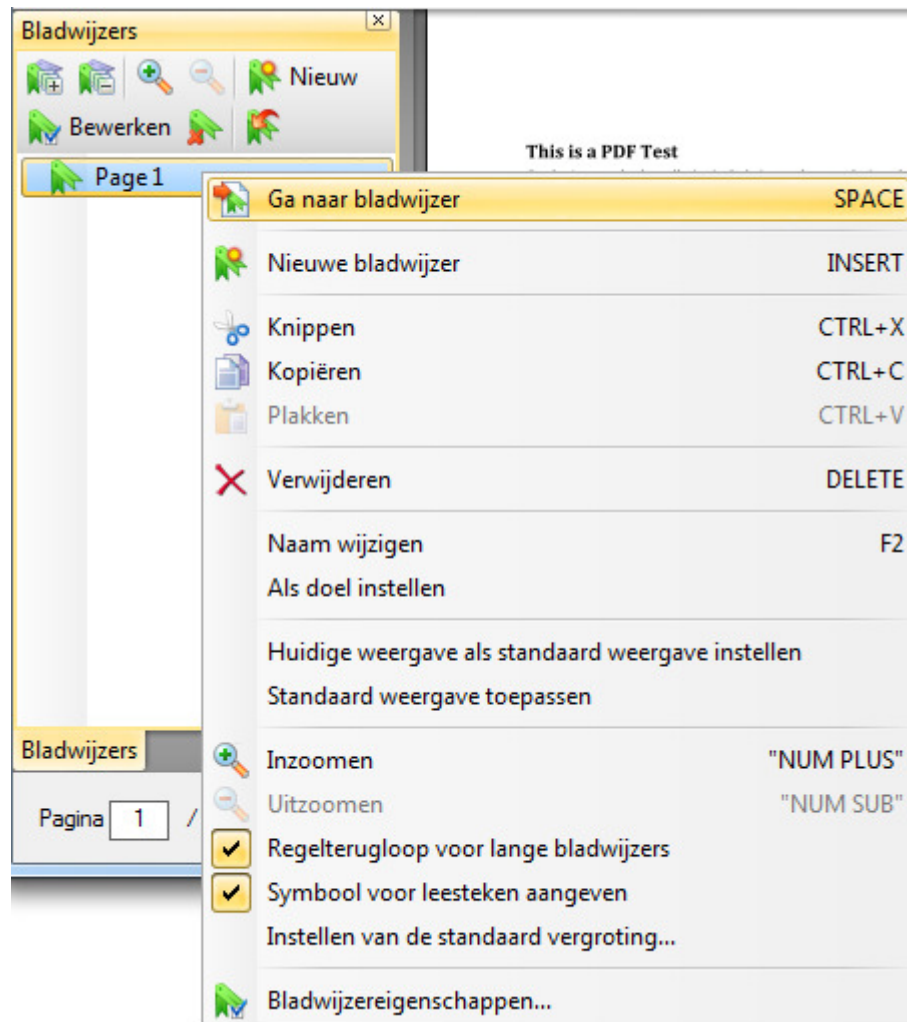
Bladwijzers
Nieuw
Bewerken
Page 1
This is a PDF Test

Ga naar bladwijzer SPACE
Nieuwe bladwijzer INSERT
Knippen CTRL+X
Kopiëren CTRL+C
Plakken CTRL+V
Verwijderen DELETE
Naam wijzigen F2
Als doel instellen
Huidige weergave als standaard weergave instellen
Standaard weergave toepassen
Inzoomen "NUM PLUS"
Uitzoomen "NUM SUB"
Regelterugloop voor lange bladwijzers
Symbool voor leesteken aangeven
Instellen van de standaard vergroting...
Bladwijzereigenschappen...

Bladwijzers
Pagina 1 /